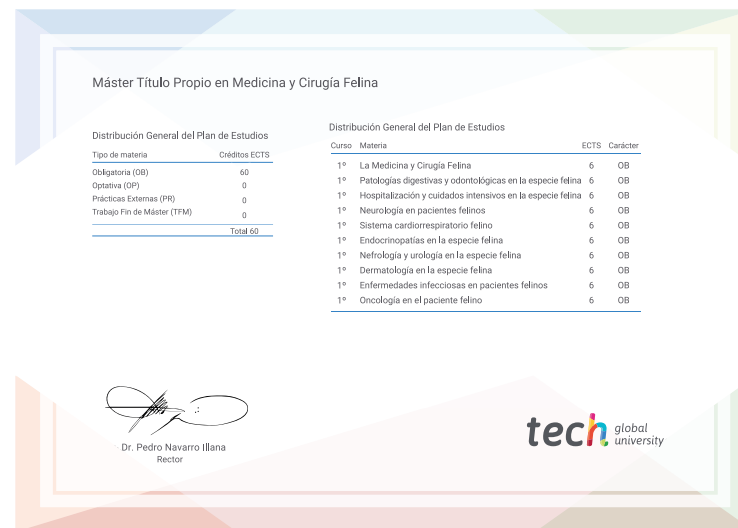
Máster Título Propio en Medicina y Cirugía Felina

Distribución General del Plan de Estudios

| Tipo de materia | Créditos ECTS |
|---|---|
| Obligatoria (OB) | 60 |
| Optativa (OP) | 0 |
| Prácticas Externas (PR) | 0 |
| Trabajo Fin de Máster (TFM) | 0 |
| | Total 60 |

Distribución General del Plan de Estudios

| Curso | Materia | ECTS | Carácter |
|---|---|---|---|
| 1º | La Medicina y Cirugía Felina | 6 | OB |
| 1º | Patologías digestivas y odontológicas en la especie felina | 6 | OB |
| 1º | Hospitalización y cuidados intensivos en la especie felina | 6 | OB |
| 1º | Neurología en pacientes felinos | 6 | OB |
| 1º | Sistema cardiorrespiratorio felino | 6 | OB |
| 1º | Endocrinopatías en la especie felina | 6 | OB |
| 1º | Nefrología y urología en la especie felina | 6 | OB |
| 1º | Dermatología en la especie felina | 6 | OB |
| 1º | Enfermedades infecciosas en pacientes felinos | 6 | OB |
| 1º | Oncología en el paciente felino | 6 | OB |

Dr. Pedro Navarro Illana
Rector

tech global university